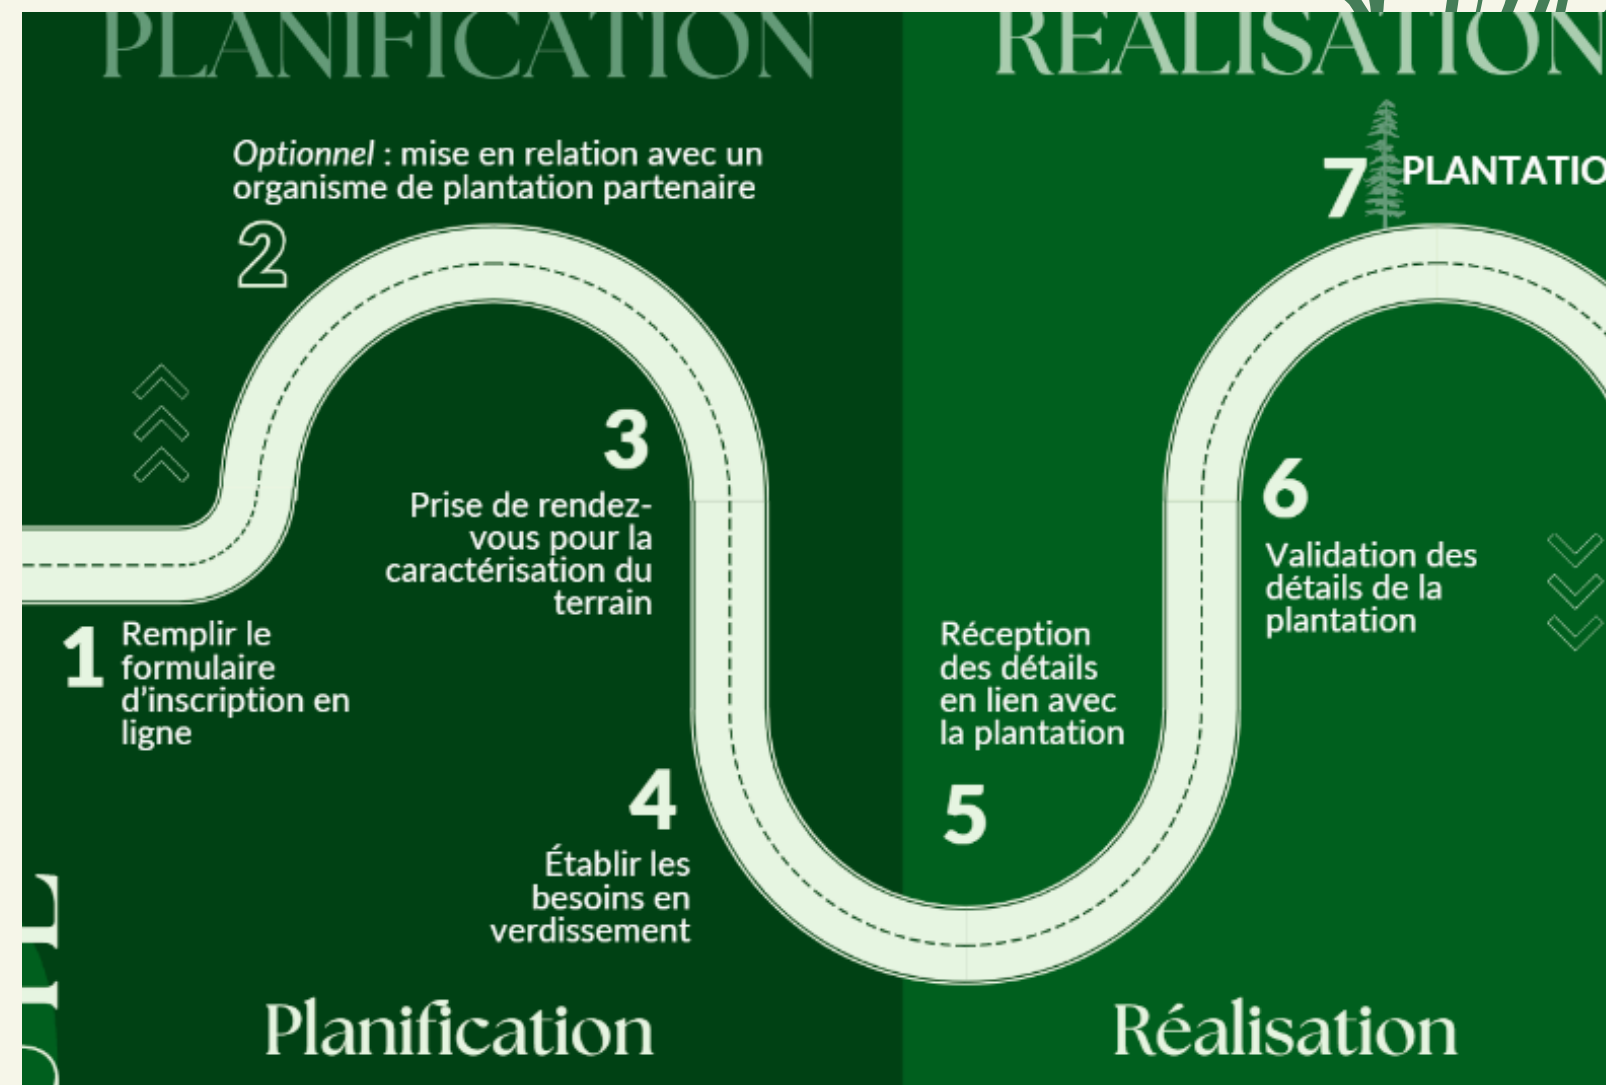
PLANIFICATION

RÉALISATION

*Optionnel* : mise en relation avec un organisme de plantation partenaire

2

7 PLANTATIO

3

Prise de rendez-vous pour la caractérisation du terrain

6

Validation des détails de la plantation

1 Remplir le formulaire d'inscription en ligne

Réception des détails en lien avec la plantation

4

Établir les besoins en verdissement

5

Planification

Réalisation